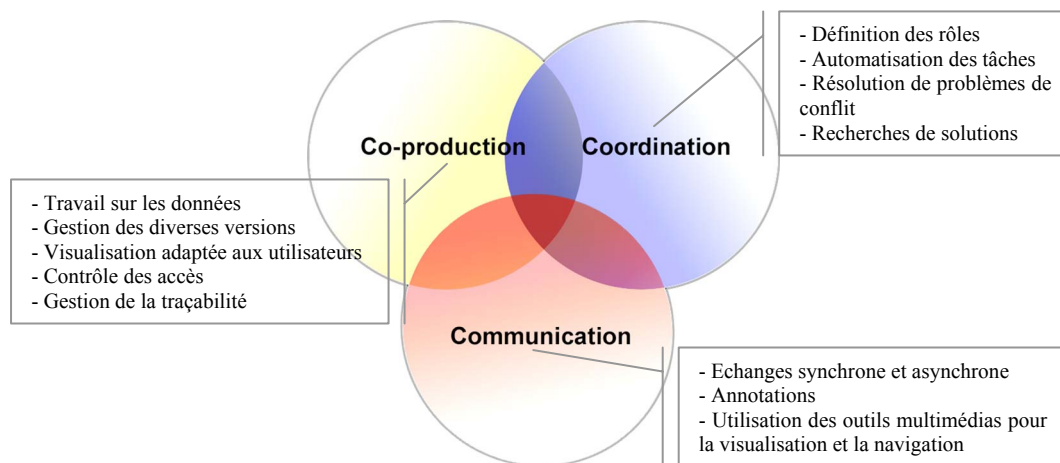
- Définition des rôles
- Automatisation des tâches
- Résolution de problèmes de conflit
- Recherches de solutions

Co-production

Coordination

- Travail sur les données
- Gestion des diverses versions
- Visualisation adaptée aux utilisateurs
- Contrôle des accès
- Gestion de la traçabilité

Communication

- Echanges synchrone et asynchrone
- Annotations
- Utilisation des outils multimédias pour la visualisation et la navigation